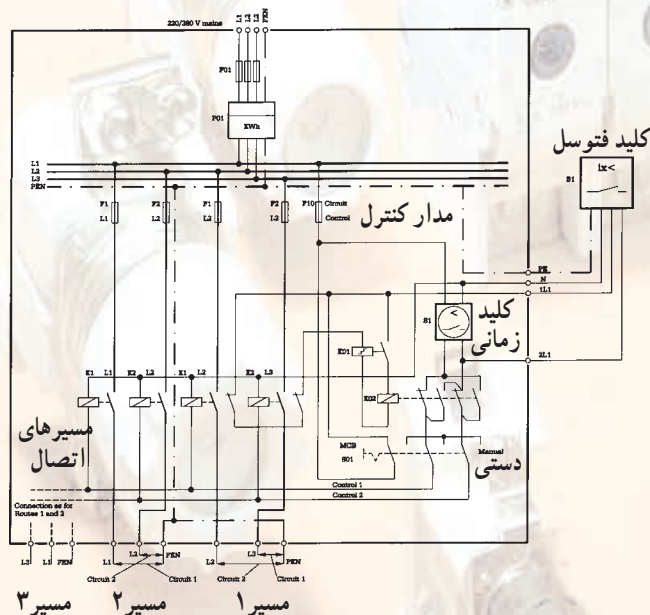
220/380 V mains
L1 L2 L3 PEN
F01
P01
KWh
L1
L2
L3
PEN
F1 L1
F2 L2
F1 L1
F2 L2
F10 Circuit Control
کلید فتوسل
B1
lx<
مدار کنترل
PE
N
1L1
کلید زمانی
S1
2L1
K01
K02
K1 K2 L2 K1 L2 K2 L3
مسیرهای اتصال
MCB
S01
Manual
دستی
Control 1
Control 2
Connection as for Routes 1 and 2
L3 L1 PEN
L1 L2 PEN
Circuit 2 Circuit 1
L2 L3 PEN
Circuit 2 Circuit 1
مسیر۳ مسیر۲ مسیر۱